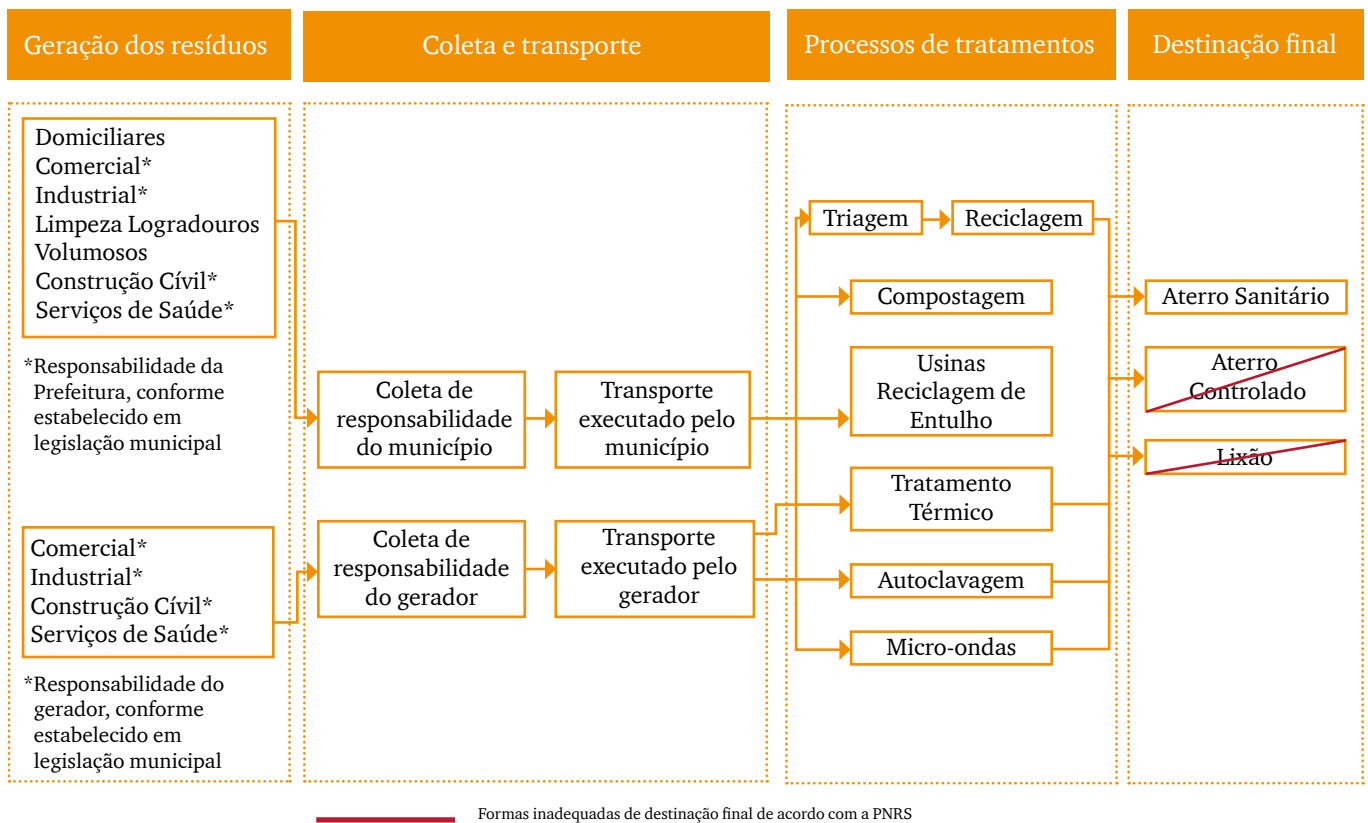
Geração dos resíduos

Coleta e transporte

Processos de tratamentos

Destinação final

Domiciliares
Comercial*
Industrial*
Limpeza Logradouros
Volumosos
Construção Cívil*
Serviços de Saúde*

*Responsabilidade da Prefeitura, conforme estabelecido em legislação municipal

Comercial*
Industrial*
Construção Cívil*
Serviços de Saúde*

*Responsabilidade do gerador, conforme estabelecido em legislação municipal

Coleta de responsabilidade do município

Transporte executado pelo município

Coleta de responsabilidade do gerador

Transporte executado pelo gerador

Triagem

Reciclagem

Compostagem

Usinas Reciclagem de Entulho

Tratamento Térmico

Autoclavagem

Micro-ondas

Aterro Sanitário

Aterro Controlado

Lixão

Formas inadequadas de destinação final de acordo com a PNRS